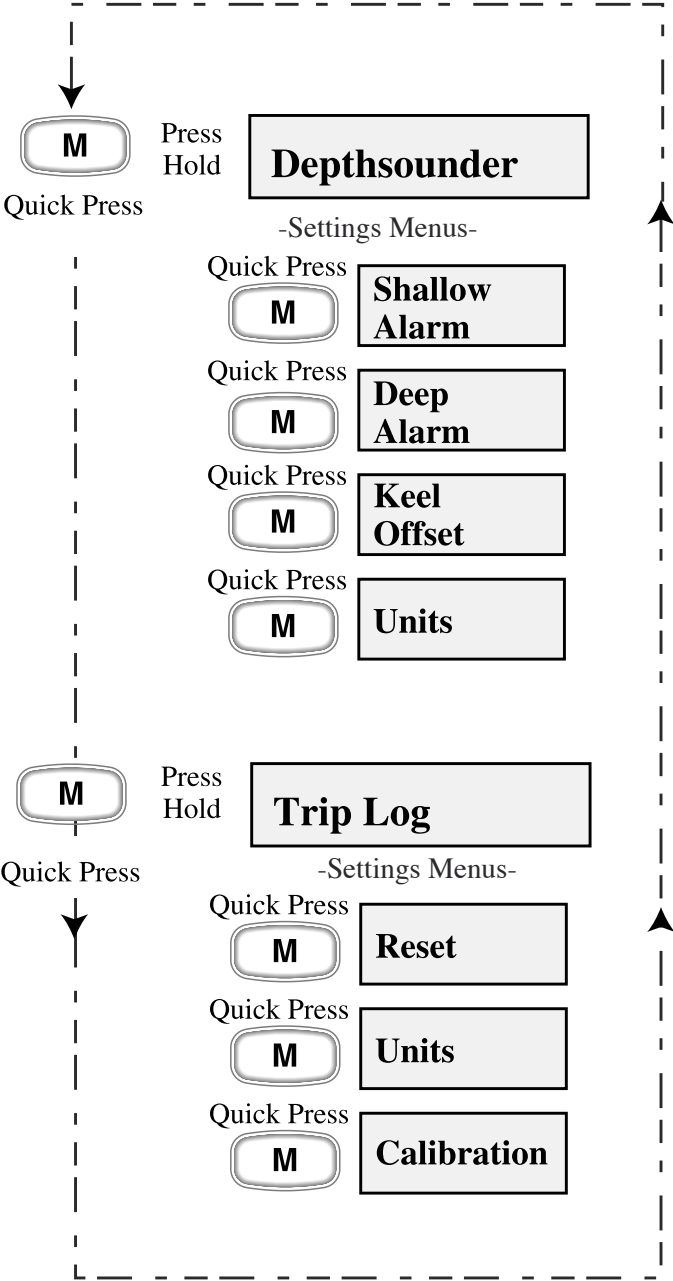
M
Quick Press

Press Hold

Depthsounder

-Settings Menus-

Quick Press
M
Shallow Alarm

Quick Press
M
Deep Alarm

Quick Press
M
Keel Offset

Quick Press
M
Units

M
Quick Press

Press Hold

Trip Log

-Settings Menus-

Quick Press
M
Reset

Quick Press
M
Units

Quick Press
M
Calibration